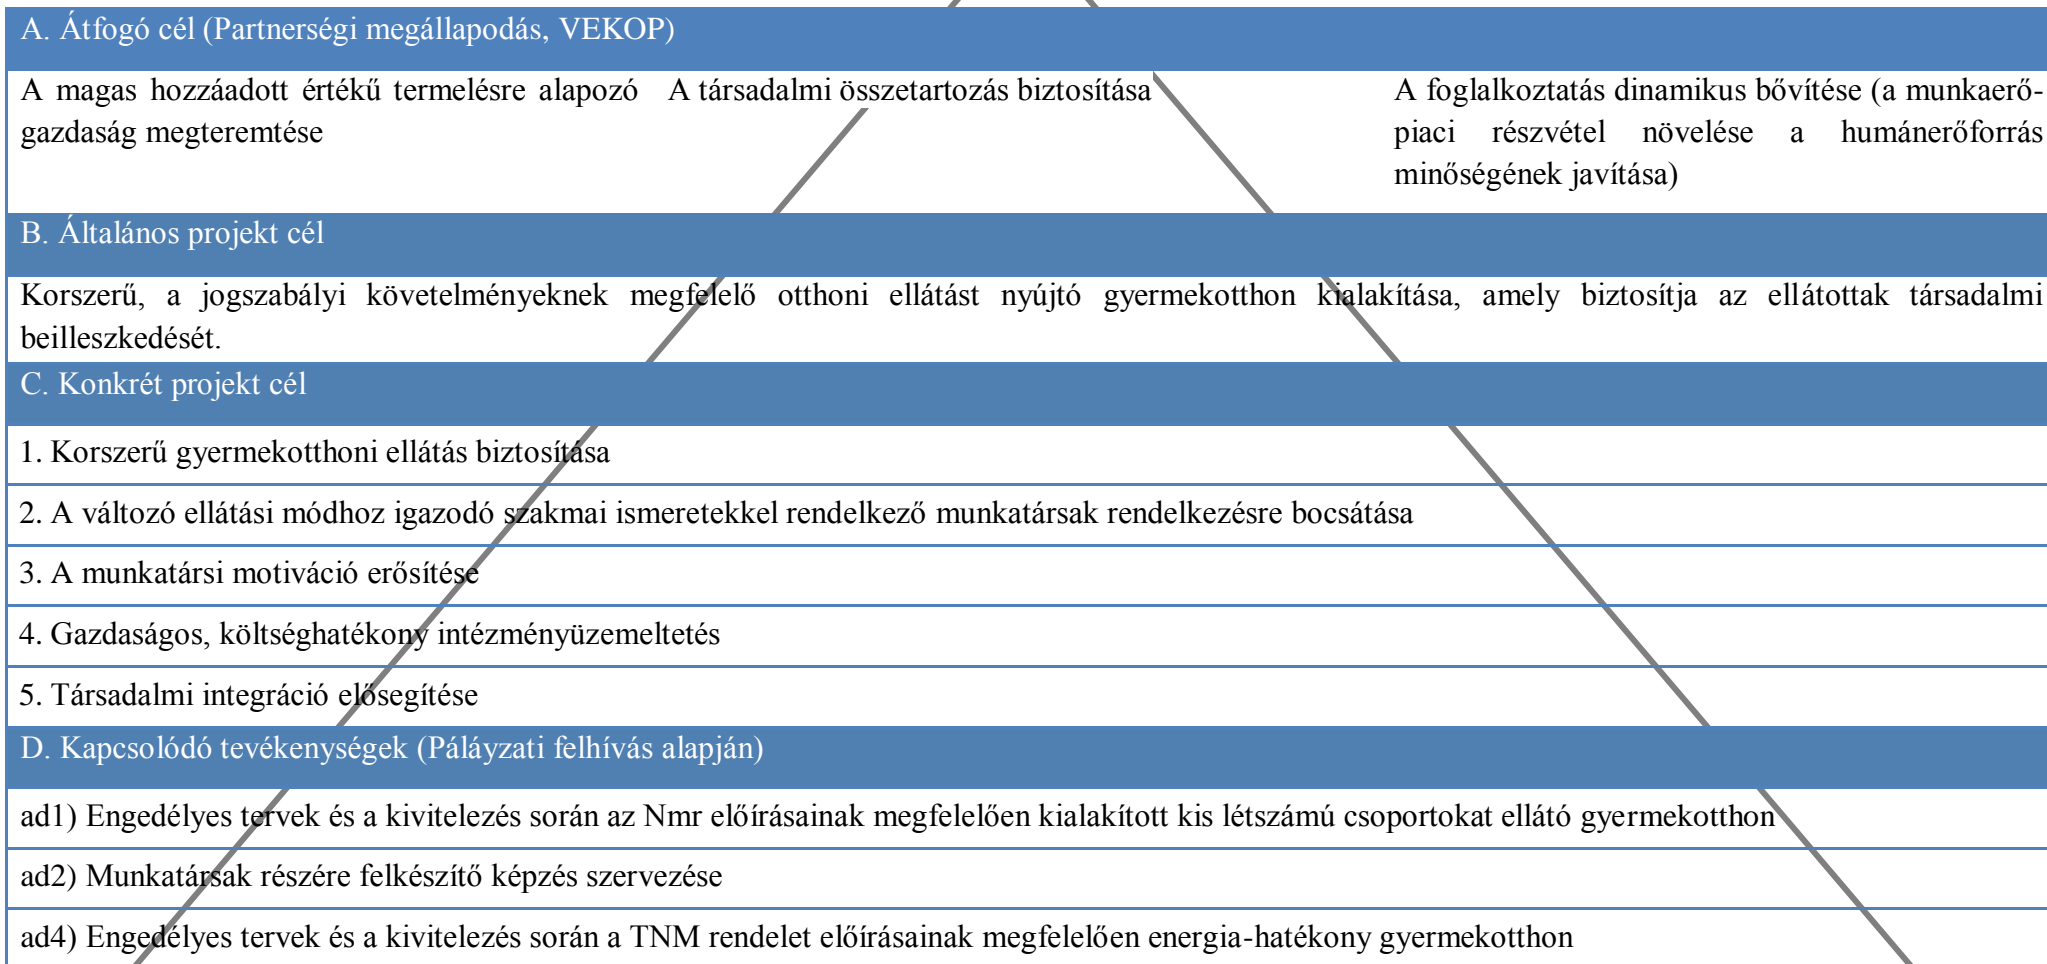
A. Átfogó cél (Partnerségi megállapodás, VEKOP)

A magas hozzáadott értékű termelésre alapozó gazdaság megteremtése

A társadalmi összetartozás biztosítása

A foglalkoztatás dinamikus bővítése (a munkaerőpiaci részvétel növelése a humánerőforrás minőségének javítása)

B. Általános projekt cél

Korszerű, a jogszabályi követelményeknek megfelelő otthoni ellátást nyújtó gyermekotthon kialakítása, amely biztosítja az ellátottak társadalmi beilleszkedését.

C. Konkrét projekt cél

1. Korszerű gyermekotthoni ellátás biztosítása

2. A változó ellátási módhoz igazodó szakmai ismeretekkel rendelkező munkatársak rendelkezésre bocsátása

3. A munkatársi motiváció erősítése

4. Gazdaságos, költséghatékony intézményüzemeltetés

5. Társadalmi integráció elősegítése

D. Kapcsolódó tevékenységek (Pályázati felhívás alapján)

ad1) Engedélyes tervek és a kivitelezés során az Nmr előírásainak megfelelően kialakított kis létszámú csoportokat ellátó gyermekotthon

ad2) Munkatársak részére felkészítő képzés szervezése

ad4) Engedélyes tervek és a kivitelezés során a TNM rendelet előírásainak megfelelően energia-hatékony gyermekotthon